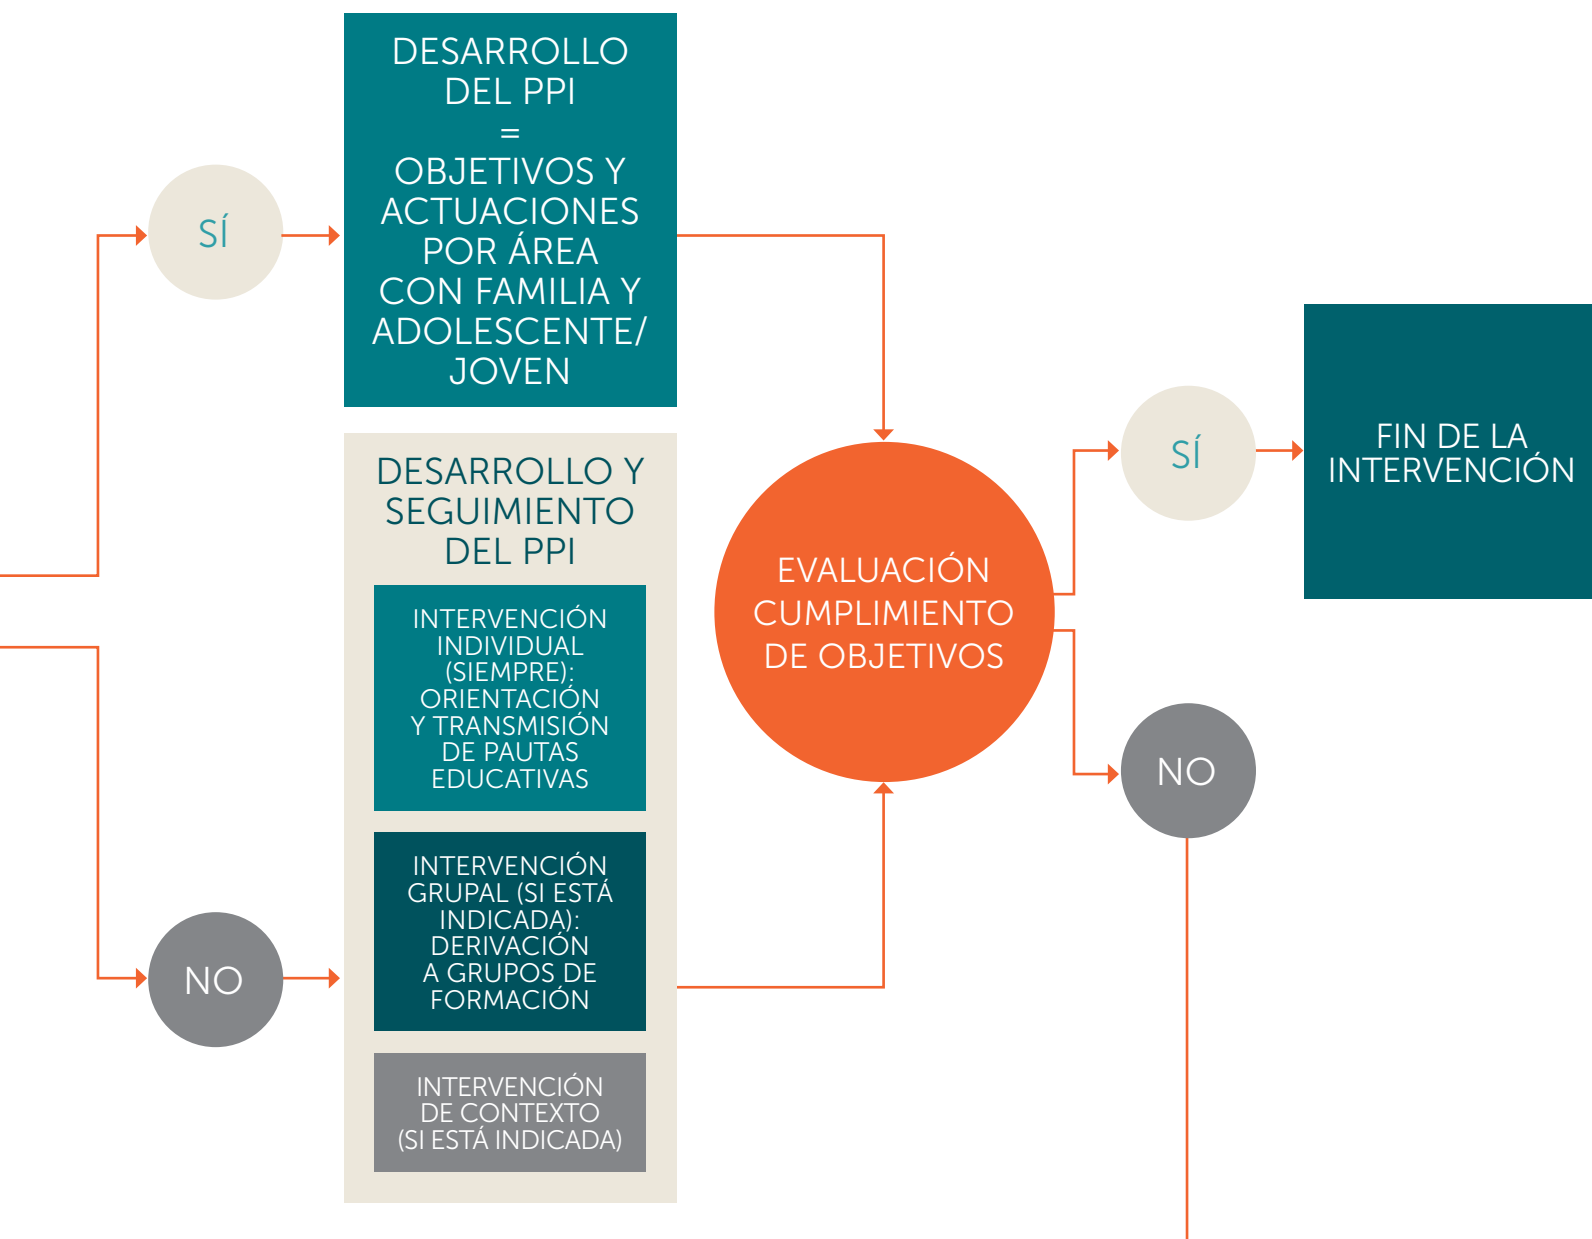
SÍ

DESARROLLO DEL PPI = OBJETIVOS Y ACTUACIONES POR ÁREA CON FAMILIA Y ADOLESCENTE/ JOVEN

DESARROLLO Y SEGUIMIENTO DEL PPI

INTERVENCIÓN INDIVIDUAL (SIEMPRE): ORIENTACIÓN Y TRANSMISIÓN DE PAUTAS EDUCATIVAS

INTERVENCIÓN GRUPAL (SI ESTÁ INDICADA): DERIVACIÓN A GRUPOS DE FORMACIÓN

INTERVENCIÓN DE CONTEXTO (SI ESTÁ INDICADA)

NO

EVALUACIÓN CUMPLIMIENTO DE OBJETIVOS

SÍ

FIN DE LA INTERVENCIÓN

NO